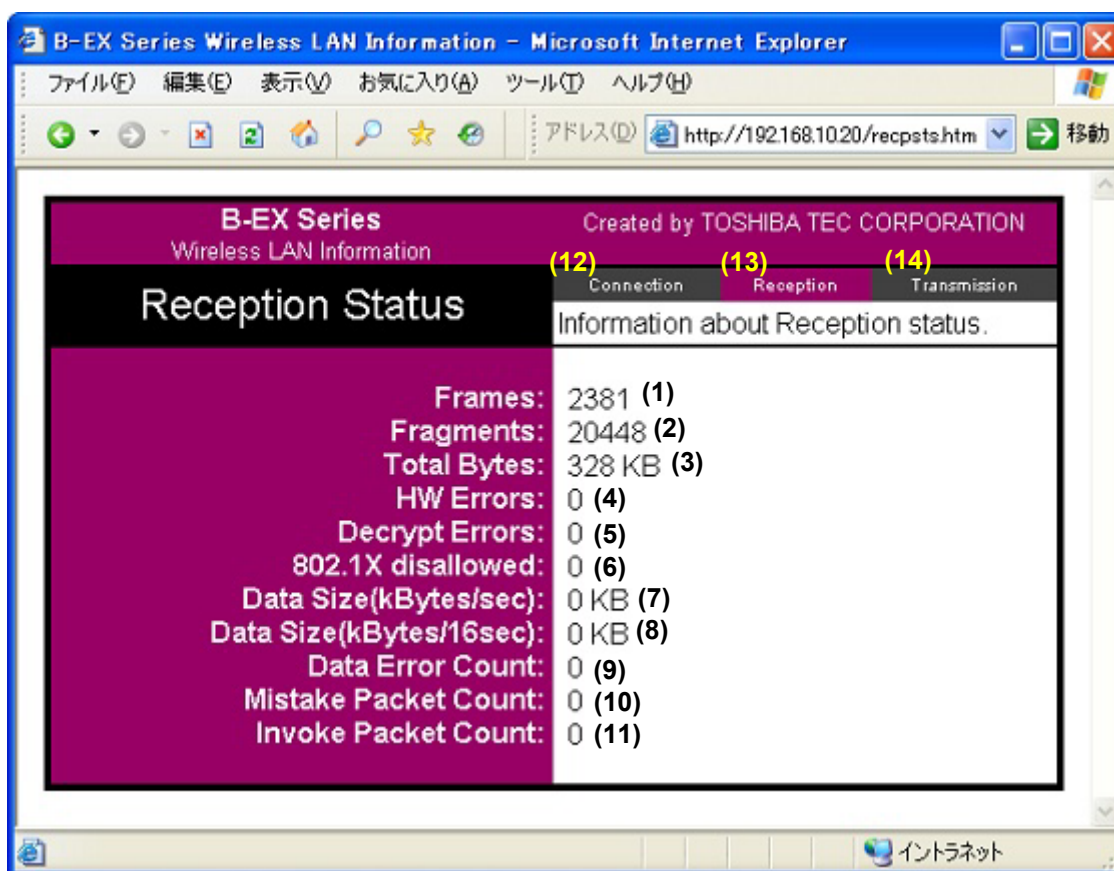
B-EX Series Wireless LAN Information - Microsoft Internet Explorer

ファイル(F) 編集(E) 表示(V) お気に入り(A) ツール(T) ヘルプ(H)

アドレス(D) http://192.168.10.20/recpsts.htm 移動

B-EX Series
Wireless LAN Information

Created by TOSHIBA TEC CORPORATION

Reception Status

(12) Connection (13) Reception (14) Transmission

Information about Reception status.

| | |
|---|---|
| Frames: | 2381 (1) |
| Fragments: | 20448 (2) |
| Total Bytes: | 328 KB (3) |
| HW Errors: | 0 (4) |
| Decrypt Errors: | 0 (5) |
| 802.1X disallowed: | 0 (6) |
| Data Size(kBytes/sec): | 0 KB (7) |
| Data Size(kBytes/16sec): | 0 KB (8) |
| Data Error Count: | 0 (9) |
| Mistake Packet Count: | 0 (10) |
| Invoke Packet Count: | 0 (11) |

イントラネット